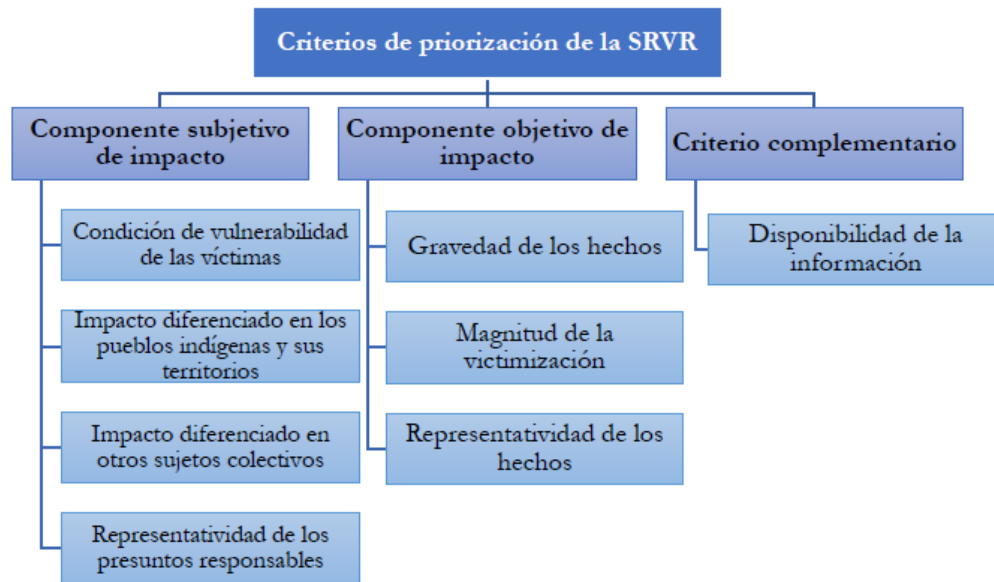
Criterios de priorización de la SRVR

Componente subjetivo de impacto

Condición de vulnerabilidad de las víctimas

Impacto diferenciado en los pueblos indígenas y sus territorios

Impacto diferenciado en otros sujetos colectivos

Representatividad de los presuntos responsables

Componente objetivo de impacto

Gravedad de los hechos

Magnitud de la victimización

Representatividad de los hechos

Criterio complementario

Disponibilidad de la información